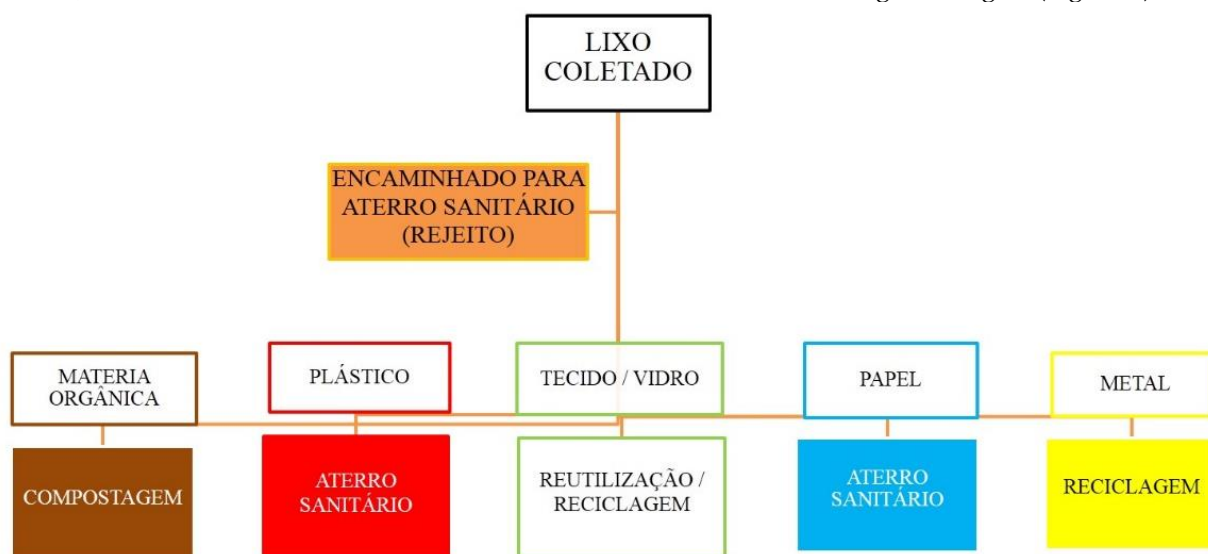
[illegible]

LIXO COLETADO

ENCAMINHADO PARA ATERRO SANITÁRIO (REJEITO)

MATERIA ORGÂNICA

PLÁSTICO

TECIDO / VIDRO

PAPEL

METAL

COMPOSTAGEM

ATERRO SANITÁRIO

REUTILIZAÇÃO / RECICLAGEM

ATERRO SANITÁRIO

RECICLAGEM